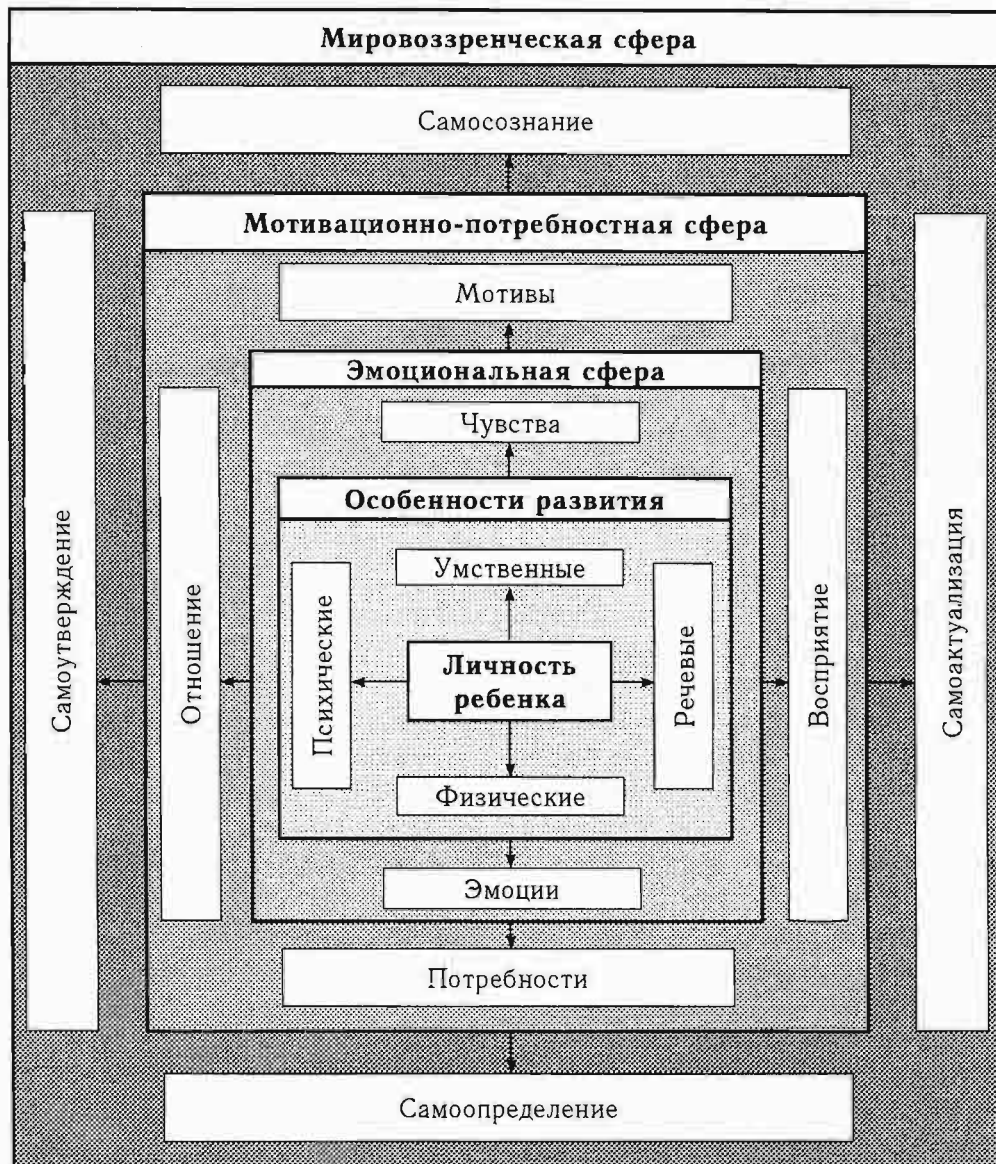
Мировоззренческая сфера

Самосознание

Мотивационно-потребностная сфера

Мотивы

Эмоциональная сфера

Чувства

Особенности развития

Умственные

Самоутверждение

Отношение

Психические

Личность ребенка

Речевые

Восприятие

Самоактуализация

Физические

Эмоции

Потребности

Самоопределение